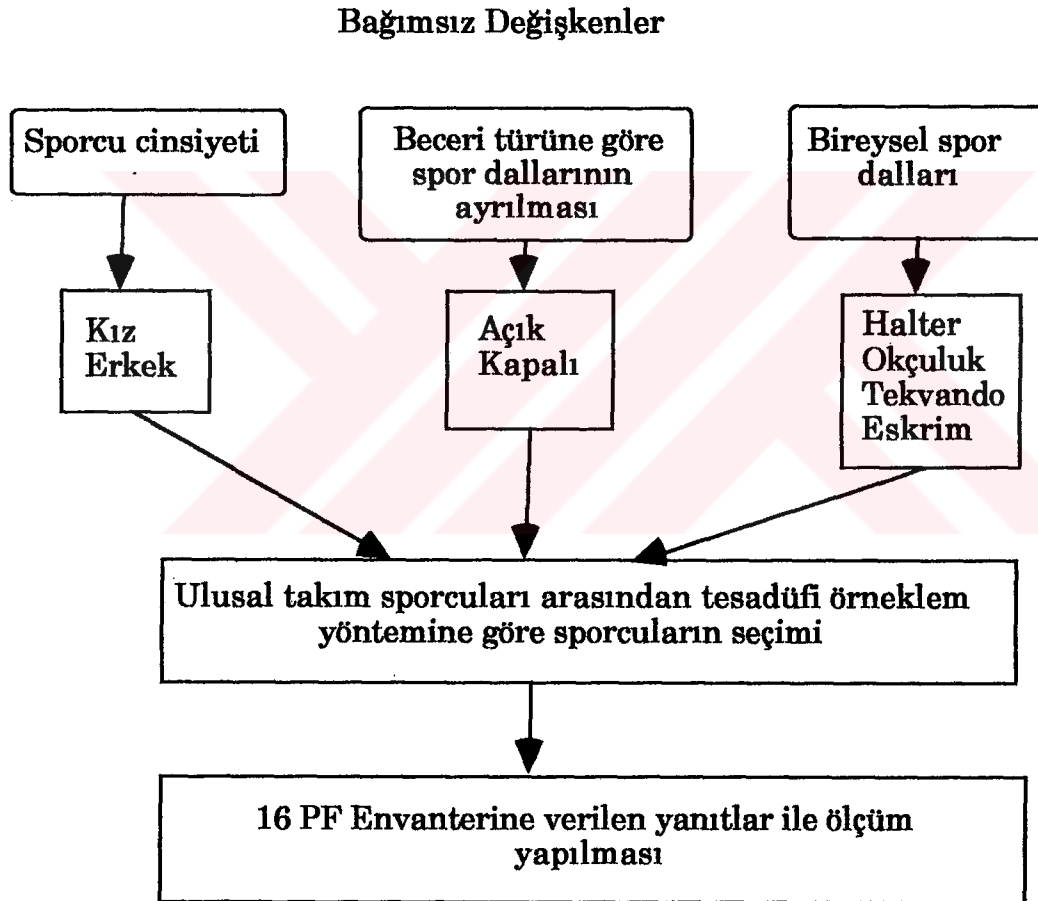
Bağımsız Değişkenler

Sporcu cinsiyeti

Beceri türüne göre spor dallarının ayrılması

Bireysel spor dalları

Kız
Erkek

Açık
Kapalı

Halter
Okçuluk
Tekvando
Eskrim

Ulusal takım sporcuları arasından tesadüfi örneklem yöntemine göre sporcuların seçimi

16 PF Envanterine verilen yanıtlar ile ölçüm yapılması